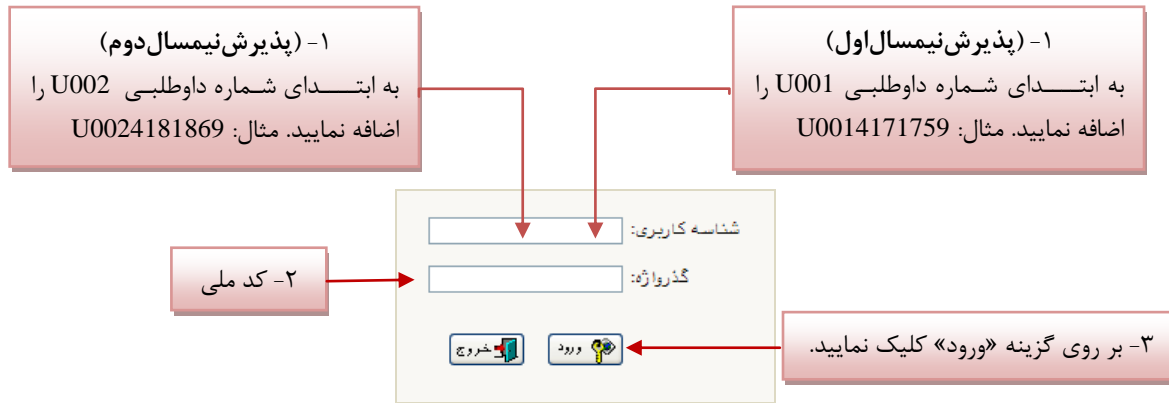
۱- (پذیرش نیمسال اول)
به ابتـــدای شماره داوطلبی U001 را اضافه نمایید. مثال: U0014171759

۱- (پذیرش نیمسال دوم)
به ابتـــدای شماره داوطلبی U002 را اضافه نمایید. مثال: U0024181869

شناسه کاربری:

گذرواژه:

۲- کد ملی

ورود

خروج

۳- بر روی گزینه «ورود» کلیک نمایید.